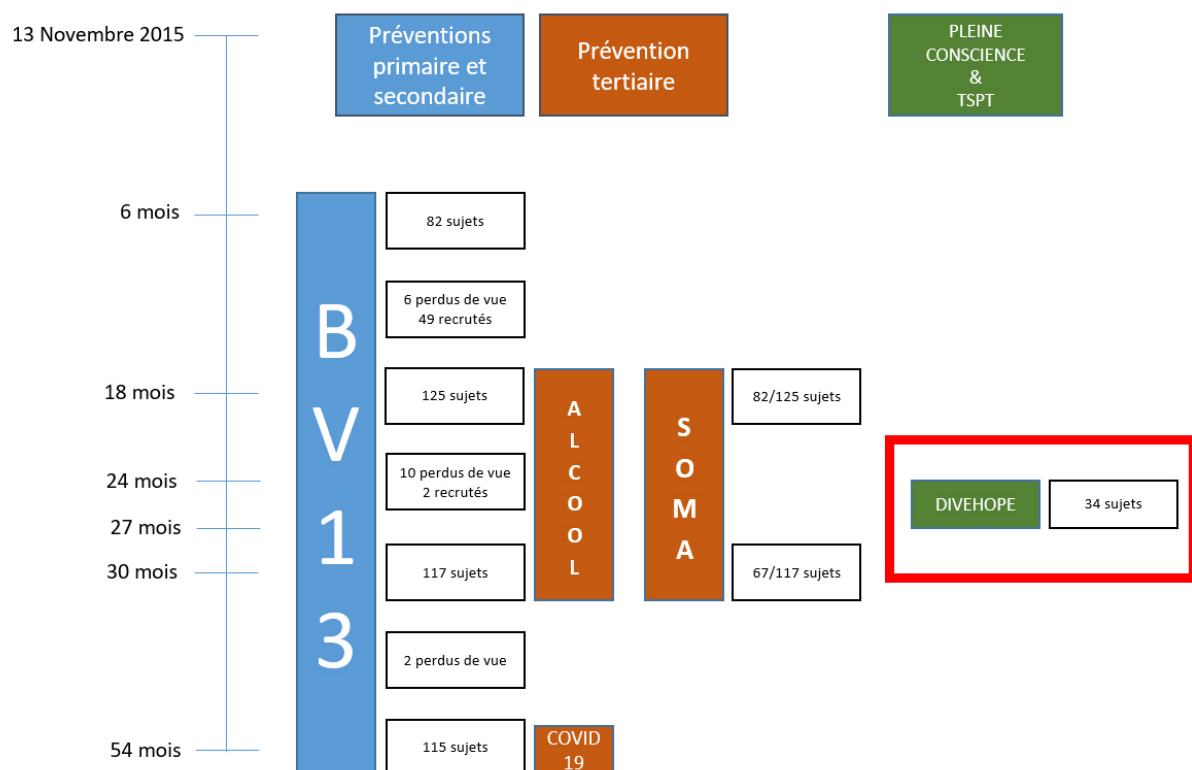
13 Novembre 2015

Préventions primaire et secondaire

Prévention tertiaire

PLEINE CONSCIENCE & TSPT

6 mois

B V 1 3

82 sujets

6 perdus de vue
49 recrutés

18 mois

125 sujets

A L C O O L

S O M A

82/125 sujets

24 mois

27 mois

30 mois

10 perdus de vue
2 recrutés

DIVEHOPE

34 sujets

117 sujets

67/117 sujets

2 perdus de vue

54 mois

115 sujets

COVID 19